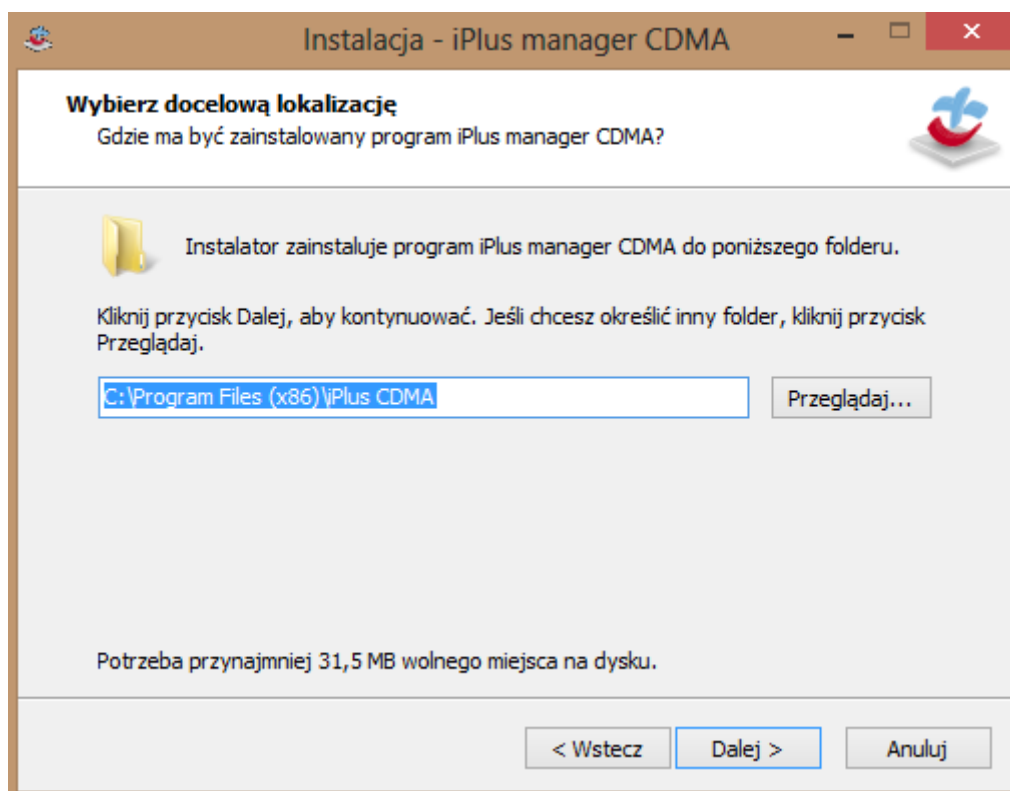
Instalacja - iPlus manager CDMA

Wybierz docelową lokalizację
Gdzie ma być zainstalowany program iPlus manager CDMA?

Instalator zainstaluje program iPlus manager CDMA do poniższego folderu.

Kliknij przycisk Dalej, aby kontynuować. Jeśli chcesz określić inny folder, kliknij przycisk Przeglądaj.

C:\Program Files (x86)\iPlus CDMA

Przeglądaj...

Potrzeba przynajmniej 31,5 MB wolnego miejsca na dysku.

< Wstecz
Dalej >
Anuluj